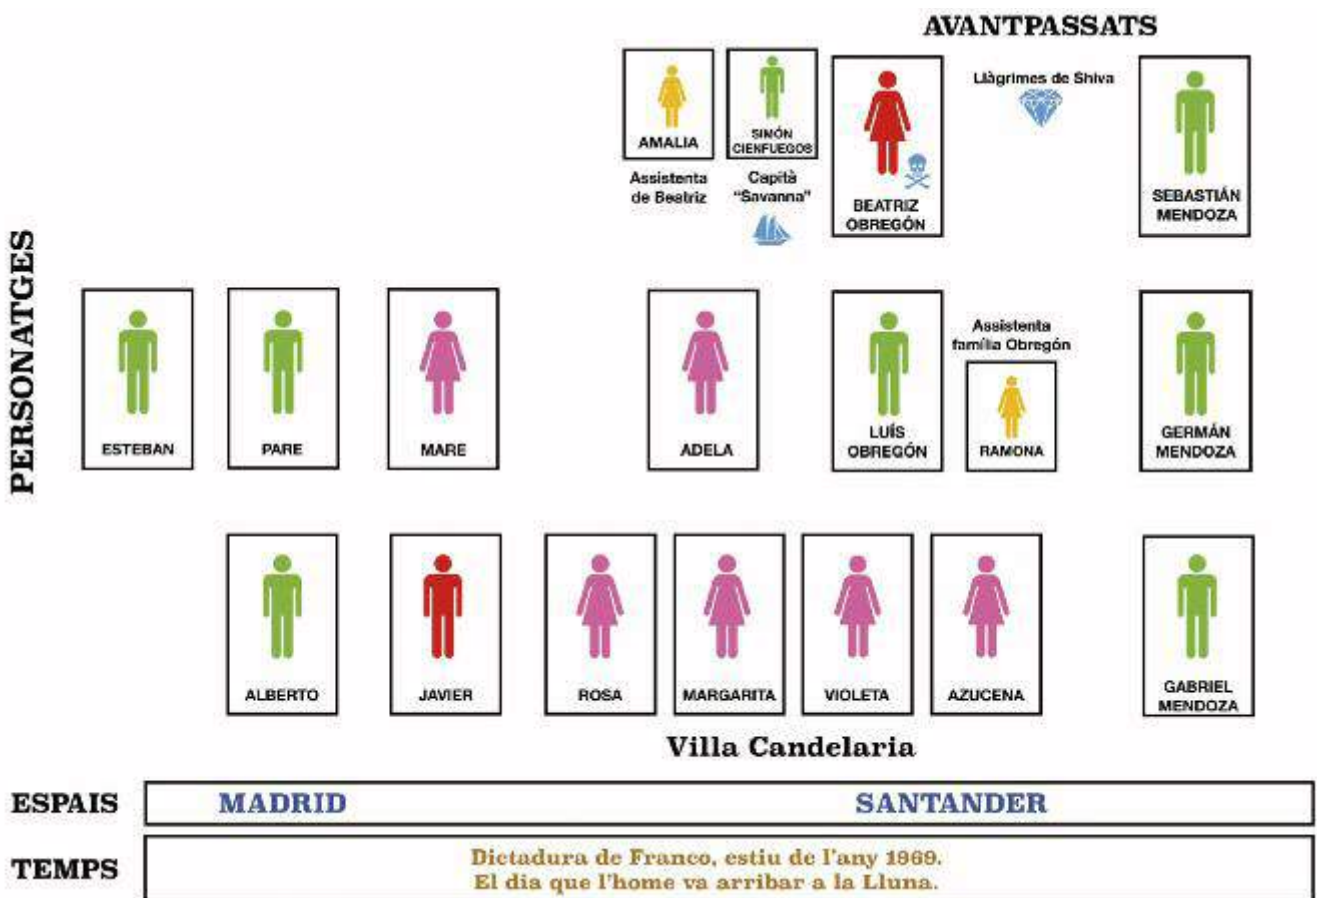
AVANTPASSATS

AMALIA

Assistenta de Beatriz

SIMÓN CIENFUEGOS

Capità "Savanna"

BEATRIZ OBREGÓN

Llàgrimes de Shiva

SEBASTIÁN MENDOZA

PERSONATGES

ESTEBAN

PARE

MARE

ADELA

LUÍS OBREGÓN

Assistenta família Obregón

RAMONA

GERMÁN MENDOZA

ALBERTO

JAVIER

ROSA

MARGARITA

VIOLETA

AZUCENA

GABRIEL MENDOZA

Villa Candelaria

ESPAIS

MADRID

SANTANDER

TEMPS

Dictadura de Franco, estiu de l'any 1969.
El dia que l'home va arribar a la Lluna.